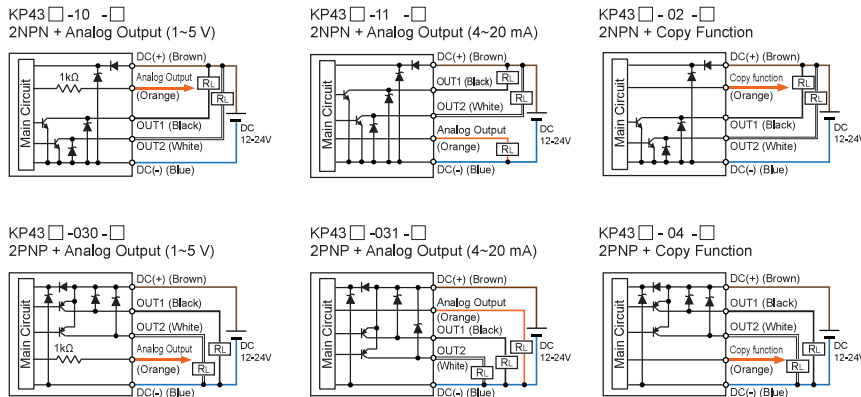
KP43□-10 -□
2NPN + Analog Output (1~5 V)

DC(+) (Brown)
1kΩ
Analog Output
(Orange)
$R_L$
$R_L$
Main Circuit
OUT1 (Black)
OUT2 (White)
DC 12-24V
DC(-) (Blue)

KP43□-11 -□
2NPN + Analog Output (4~20 mA)

DC(+) (Brown)
OUT1 (Black)
$R_L$
OUT2 (White)
$R_L$
Main Circuit
Analog Output
(Orange)
$R_L$
DC 12-24V
DC(-) (Blue)

KP43□- 02 -□
2NPN + Copy Function

DC(+) (Brown)
Copy function
(Orange)
$R_L$
$R_L$
Main Circuit
OUT1 (Black)
OUT2 (White)
DC 12-24V
DC(-) (Blue)

KP43□-030 -□
2PNP + Analog Output (1~5 V)

DC(+) (Brown)
OUT1 (Black)
OUT2 (White)
Main Circuit
1kΩ
Analog Output
(Orange)
$R_L$
$R_L$
DC 12-24V
DC(-) (Blue)

KP43□-031 -□
2PNP + Analog Output (4~20 mA)

DC(+) (Brown)
Analog Output
(Orange)
OUT1 (Black)
Main Circuit
OUT2
(White)
$R_L$
$R_L$
$R_L$
DC 12-24V
DC(-) (Blue)

KP43□- 04 -□
2PNP + Copy Function

DC(+) (Brown)
OUT1 (Black)
OUT2 (White)
Main Circuit
Copy function
(Orange)
$R_L$
$R_L$
DC 12-24V
DC(-) (Blue)